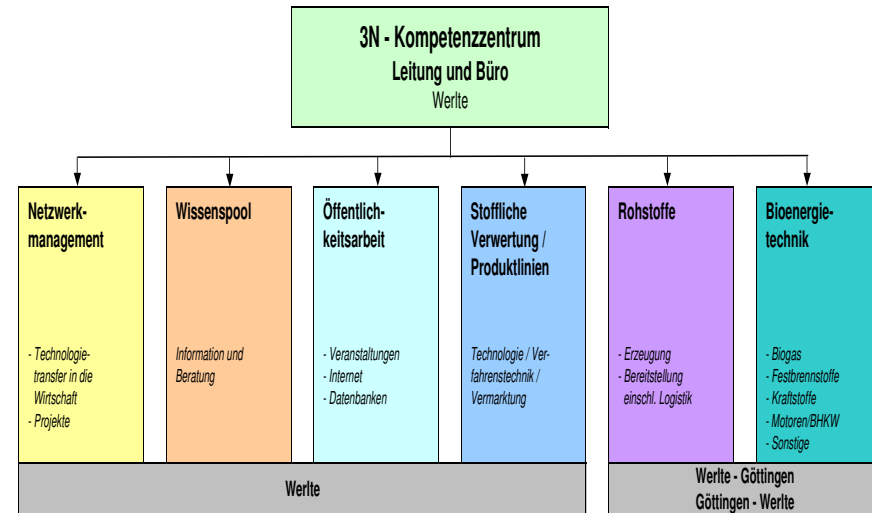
3N - Kompetenzzentrum
Leitung und Büro
Werlte

Netzwerkmanagement

- Technologietransfer in die Wirtschaft
- Projekte

Wissenspool

Information und Beratung

Öffentlichkeitsarbeit

- Veranstaltungen
- Internet
- Datenbanken

Stoffliche Verwertung / Produktlinien

Technologie / Verfahrenstechnik / Vermarktung

Rohstoffe

- Erzeugung
- Bereitstellung einschl. Logistik

Bioenergietechnik

- Biogas
- Festbrennstoffe
- Kraftstoffe
- Motoren/BHKW
- Sonstige

Werlte

Werlte - Göttingen
Göttingen - Werlte